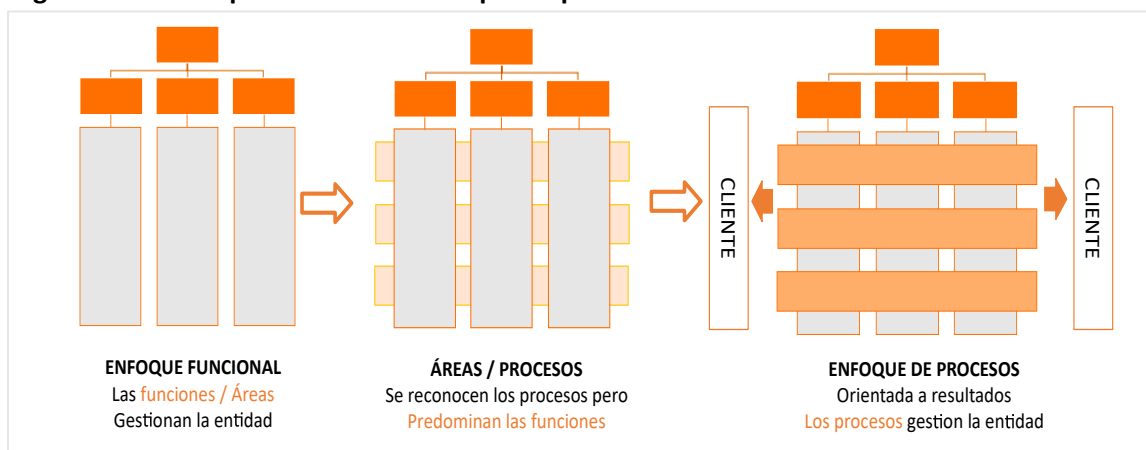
CLIENTE

CLIENTE

ENFOQUE FUNCIONAL
Las funciones / Áreas
Gestionan la entidad

ÁREAS / PROCESOS
Se reconocen los procesos pero
Predominan las funciones

ENFOQUE DE PROCESOS
Orientada a resultados
Los procesos gestion la entidad